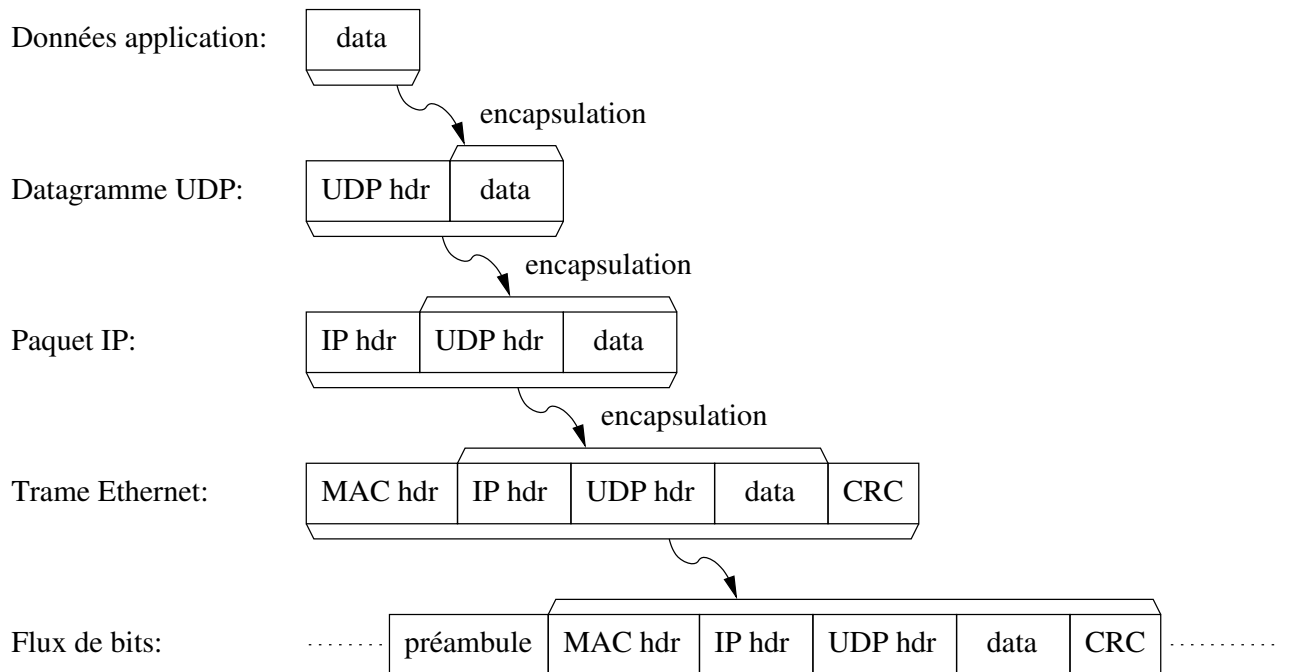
Données application: data

encapsulation

Datagramme UDP: UDP hdr | data

encapsulation

Paquet IP: IP hdr | UDP hdr | data

encapsulation

Trame Ethernet: MAC hdr | IP hdr | UDP hdr | data | CRC

Flux de bits: préambule | MAC hdr | IP hdr | UDP hdr | data | CRC